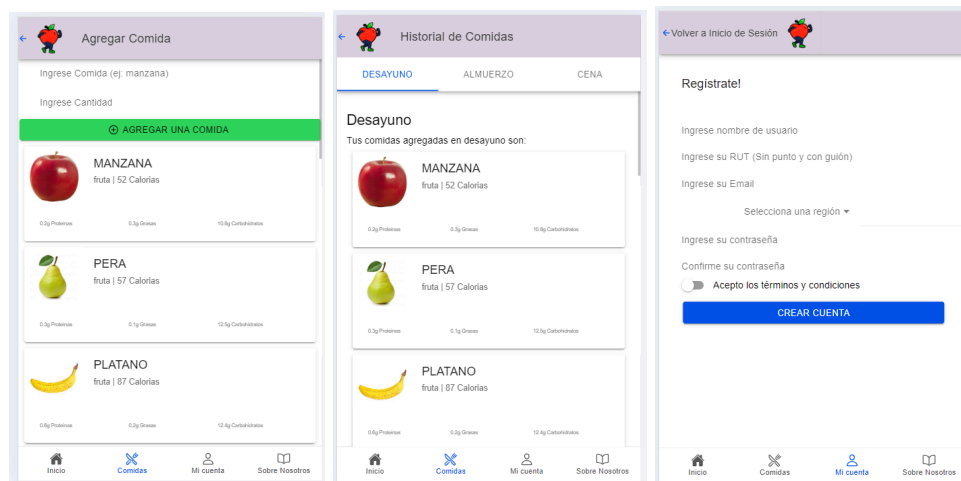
Agregar Comida

Ingrese Comida (ej: manzana)

Ingrese Cantidad

AGREGAR UNA COMIDA

MANZANA
fruta | 52 Calorias
0.3g Proteinas 0.2g Grasas 13.8g Carbohidratos

PERA
fruta | 57 Calorias
0.4g Proteinas 0.1g Grasas 15.2g Carbohidratos

PLATANO
fruta | 87 Calorias
1.1g Proteinas 0.3g Grasas 22.8g Carbohidratos

Inicio Comidas Mi cuenta Sobre Nosotros

Historial de Comidas

DESAYUNO ALMUERZO CENA

Desayuno
Tus comidas agregadas en desayuno son:

MANZANA
fruta | 52 Calorias
0.3g Proteinas 0.2g Grasas 13.8g Carbohidratos

PERA
fruta | 57 Calorias
0.4g Proteinas 0.1g Grasas 15.2g Carbohidratos

PLATANO
fruta | 87 Calorias
1.1g Proteinas 0.3g Grasas 22.8g Carbohidratos

Inicio Comidas Mi cuenta Sobre Nosotros

Volver a Inicio de Sesión

Registrate!

Ingrese nombre de usuario

Ingrese su RUT (Sin punto y con guión)

Ingrese su Email

Selecciona una región

Ingrese su contraseña

Confirme su contraseña

Acepto los términos y condiciones

CREAR CUENTA

Inicio Comidas Mi cuenta Sobre Nosotros